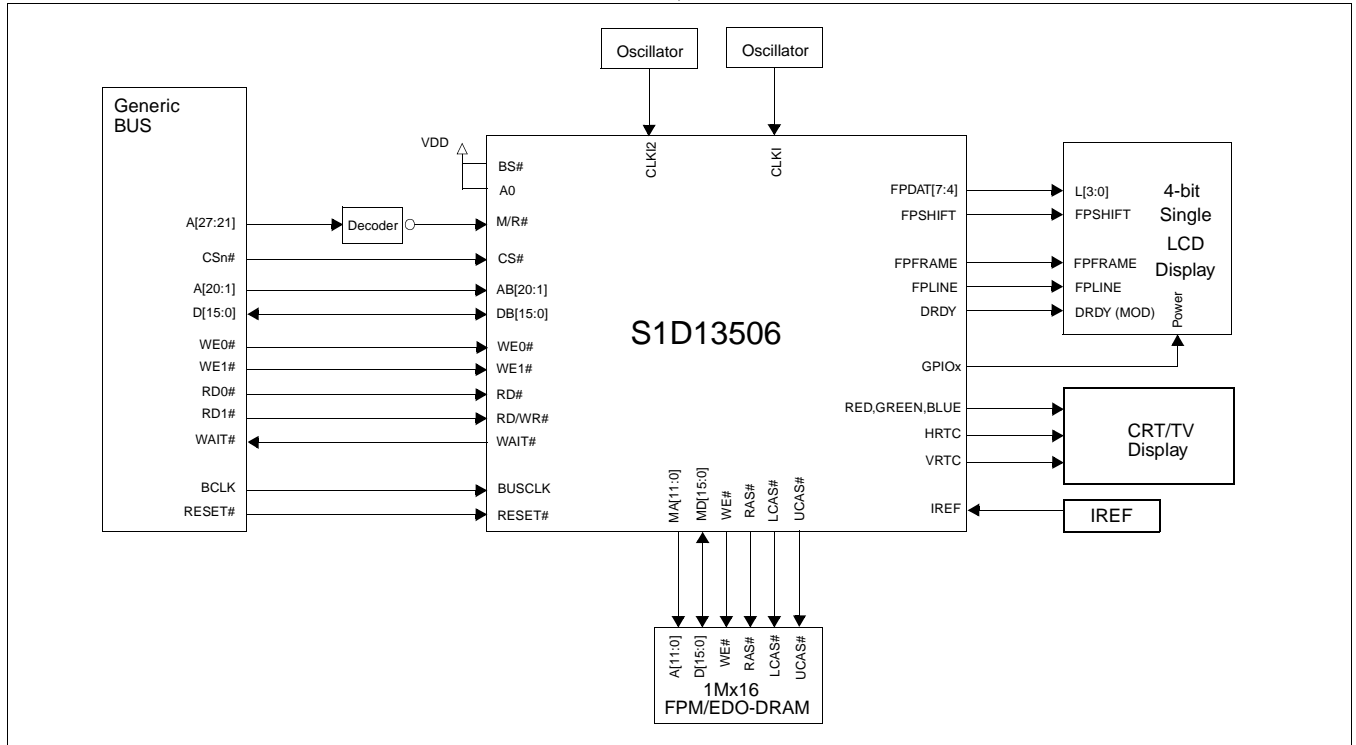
Oscillator

Oscillator

Generic BUS

A[27:21]

CSn#

A[20:1]

D[15:0]

WE0#

WE1#

RD0#

RD1#

WAIT#

BCLK

RESET#

VDD

Decoder

CLKI2

CLKI

BS#

A0

M/R#

CS#

AB[20:1]

DB[15:0]

WE0#

WE1#

RD#

RD/WR#

WAIT#

BUSCLK

RESET#

S1D13506

FPDAT[7:4]

FPSHIFT

FPFRAME

FPLINE

DRDY

GPIOx

RED,GREEN,BLUE

HRTC

VRTC

IREF

MA[11:0]

MD[15:0]

WE#

RAS#

LCAS#

UCAS#

L[3:0]

FPSHIFT

FPFRAME

FPLINE

DRDY (MOD)

Power

4-bit Single LCD Display

CRT/TV Display

IREF

A[11:0]

D[15:0]

WE#

RAS#

LCAS#

UCAS#

1Mx16 FPM/EDO-DRAM